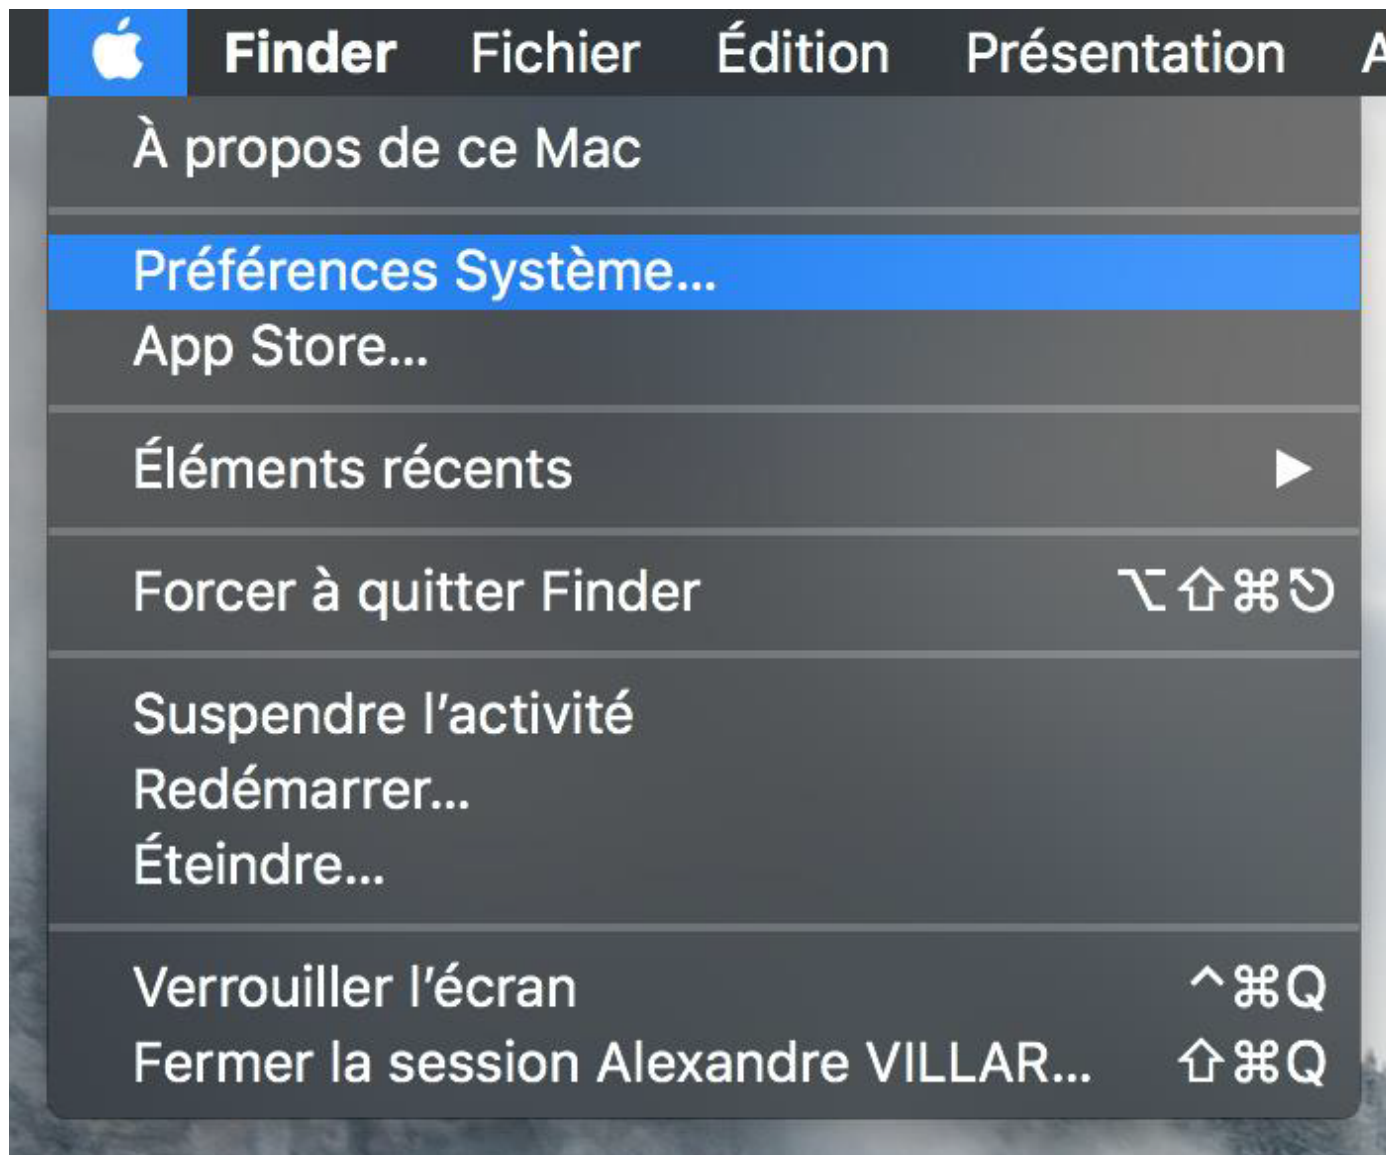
Finder Fichier Édition Présentation A

À propos de ce Mac

Préférences Système…
App Store…

Éléments récents ▶

Forcer à quitter Finder ⌥⇧⌘⎋

Suspendre l'activité
Redémarrer…
Éteindre…

Verrouiller l'écran ^⌘Q
Fermer la session Alexandre VILLAR… ⇧⌘Q